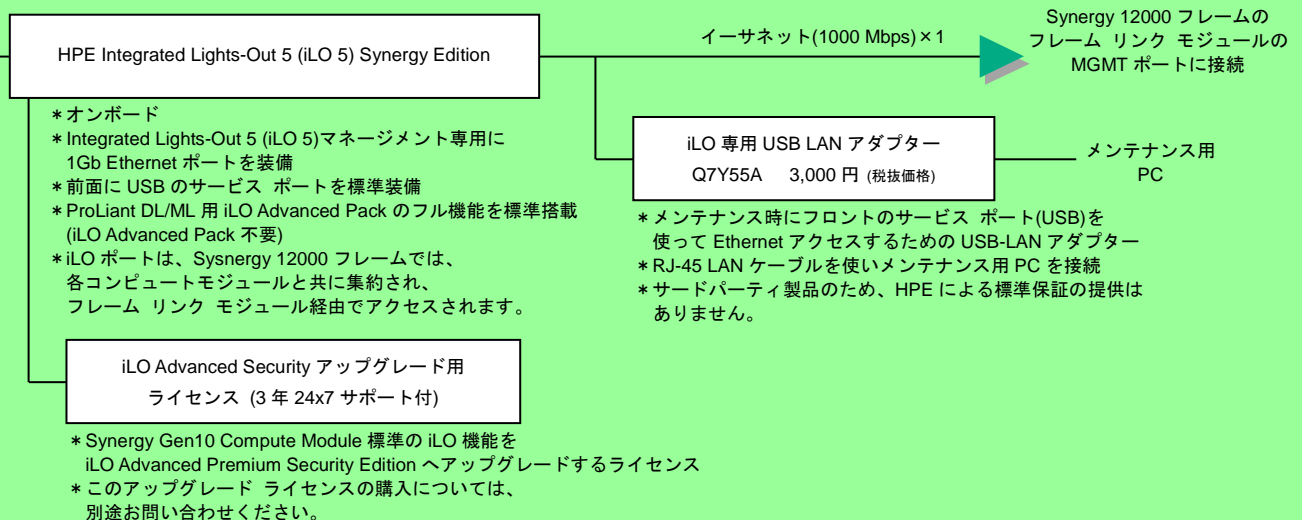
HPE Integrated Lights-Out 5 (iLO 5) Synergy Edition

イーサネット(1000 Mbps)×1

Synergy 12000 フレームの
フレーム リンク モジュールの
MGMT ポートに接続

＊オンボード
＊Integrated Lights-Out 5 (iLO 5)マネージメント専用に 1Gb Ethernet ポートを装備
＊前面に USB のサービス ポートを標準装備
＊ProLiant DL/ML 用 iLO Advanced Pack のフル機能を標準搭載 (iLO Advanced Pack 不要)
＊iLO ポートは、Sysnergy 12000 フレームでは、各コンピュートモジュールと共に集約され、フレーム リンク モジュール経由でアクセスされます。

iLO 専用 USB LAN アダプター
Q7Y55A 3,000 円 (税抜価格)

メンテナンス用
PC

＊メンテナンス時にフロントのサービス ポート(USB)を使って Ethernet アクセスするための USB-LAN アダプター
＊RJ-45 LAN ケーブルを使いメンテナンス用 PC を接続
＊サードパーティ製品のため、HPE による標準保証の提供はありません。

iLO Advanced Security アップグレード用
ライセンス (3 年 24x7 サポート付)

＊Synergy Gen10 Compute Module 標準の iLO 機能を iLO Advanced Premium Security Edition へアップグレードするライセンス
＊このアップグレード ライセンスの購入については、別途お問い合わせください。